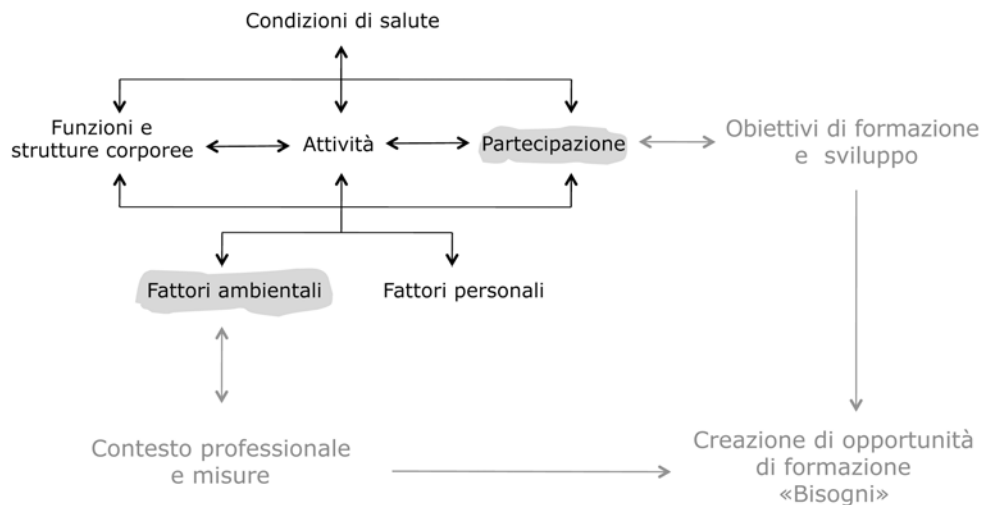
Condizioni di salute

Funzioni e strutture corporee

Attività

Partecipazione

Obiettivi di formazione e sviluppo

Fattori ambientali

Fattori personali

Contesto professionale e misure

Creazione di opportunità di formazione «Bisogni»